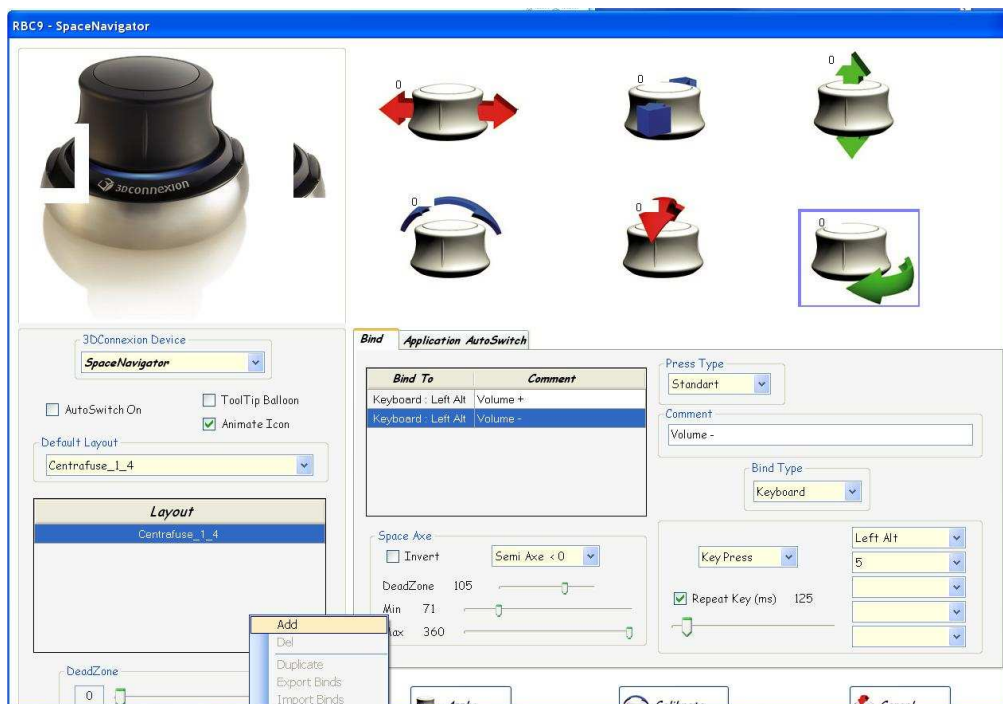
RBC9 - SpaceNavigator

3Dconnexion

0

0

0

0

0

0

3DConnexion Device
SpaceNavigator

AutoSwitch On
ToolTip Balloon
Animate Icon

Default Layout
Centrafuse_1_4

| Layout |
|---|
| Centrafuse_1_4 |

DeadZone
0

Add
Del
Duplicate
Export Binds
Import Binds

Bind
Application AutoSwitch

| Bind To | Comment |
|---|---|
| Keyboard : Left Alt | Volume + |
| Keyboard : Left Alt | Volume - |

Press Type
Standart

Comment
Volume -

Bind Type
Keyboard

Space Axe
Invert
Semi Axe < 0
DeadZone 105
Min 71
Max 360

Key Press
Repeat Key (ms) 125

Left Alt
5

Apply
Calibrate
Cancel